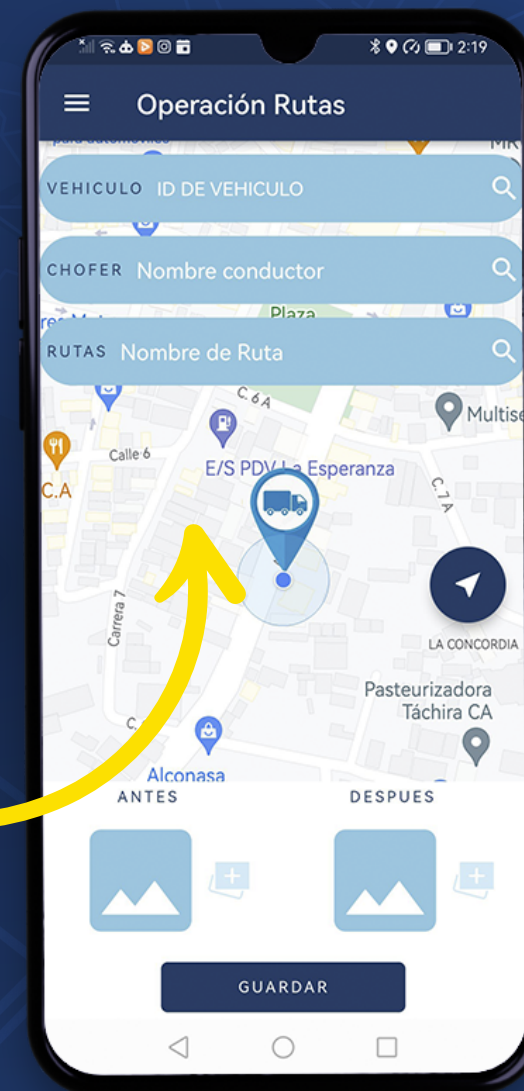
2:19

Operación Rutas

VEHICULO ID DE VEHICULO

CHOFER Nombre conductor

Plaza

RUTAS Nombre de Ruta

C. 6 A

Multise

Calle 6

C.A

E/S PDV La Esperanza

C. 7 A

Carrera 7

LA CONCORDIA

Pasteurizadora Táchira CA

C.

Alconasa

ANTES

DESPUES

GUARDAR